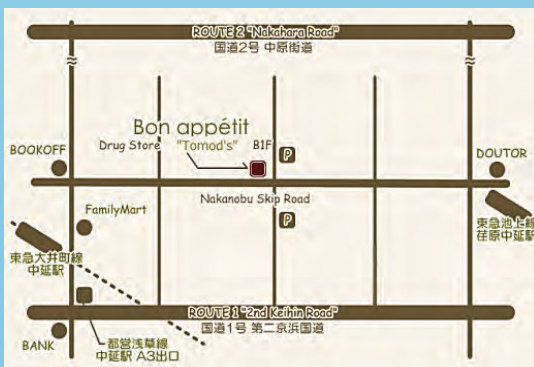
ROUTE 2 "Nakahara Road"
国道2号 中原街道

≈

≈

Bon appétit

Drug Store "Tomod's" B1F

P

BOOKOFF

DOUTOR

Nakanobu Skip Road

P

FamilyMart

東急池上線
荏原中延駅

東急大井町線
中延駅

ROUTE 1 "2nd Keihin Road"
国道1号 第二京浜国道

BANK

都営浅草線
中延駅 A3出口